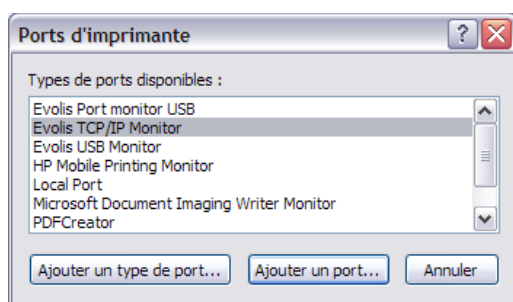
Ports d'imprimante

Types de ports disponibles :

Evolis Port monitor USB
Evolis TCP/IP Monitor
Evolis USB Monitor
HP Mobile Printing Monitor
Local Port
Microsoft Document Imaging Writer Monitor
PDFCreator

Ajouter un type de port...
Ajouter un port...
Annuler